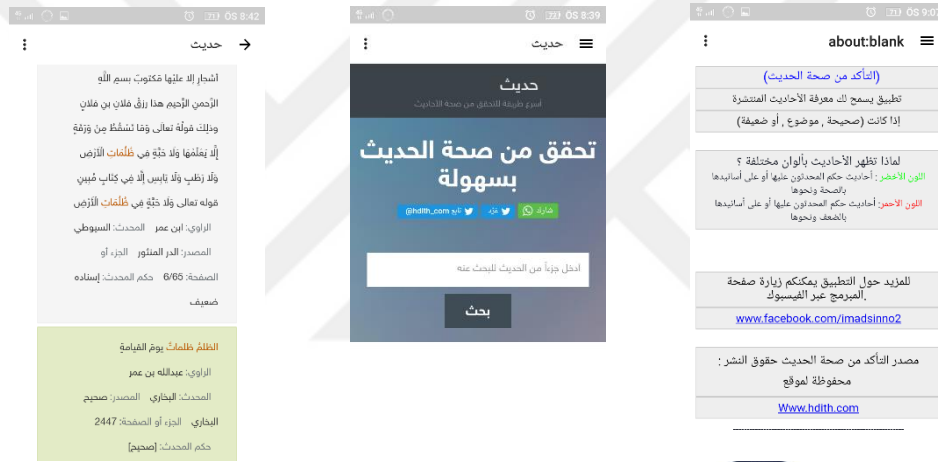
ÖS 8:42
حديث

أشجارٍ إلا عليها مكتوبٌ بسمِ اللَّهِ الرَّحمنِ الرَّحيمِ هذا رزقُ فلانِ بنِ فلانٍ وذلِكَ قولُهُ تعالى وَمَا تَسْقُطُ مِن وَرَقَةٍ إِلَّا يَعْلَمُهَا وَلَا حَبَّةٍ فِي ظُلُمَاتِ الْأَرْضِ وَلَا رَطْبٍ وَلَا يَابِسٍ إِلَّا فِي كِتَابٍ مُّبِينٍ قوله تعالى وَلَا حَبَّةٍ فِي ظُلُمَاتِ الْأَرْضِ

الراوي: ابن عمر المحدث: السيوطي
المصدر: الدر المنثور الجزء أو
الصفحة: 6/65 حكم المحدث: إسناده ضعيف

الظُّلمُ ظلماتٌ يومَ القيامةِ
الراوي: عبدالله بن عمر
المحدث: البخاري المصدر: صحيح
البخاري الجزء أو الصفحة: 2447
حكم المحدث: [صحيح]

ÖS 8:39
حديث

حديث
اسرع طريقة للتحقق من صحة الأحاديث

تحقق من صحة الحديث بسهولة

شارك غرد تابع @hdith_com

ادخل جزءاً من الحديث للبحث عنه

بحث

ÖS 9:07
about:blank

(التأكد من صحة الحديث)
تطبيق يسمح لك معرفة الأحاديث المنتشرة
إذا كانت (صحيحة , موضوع , أو ضعيفة)

لماذا تظهر الأحاديث بألوان مختلفة ؟
اللون الأخضر : أحاديث حكم المحدثون عليها أو على أسانيدها بالصحة ونحوها
اللون الاحمر: أحاديث حكم المحدثون عليها أو على أسانيدها بالضعف ونحوها

للمزيد حول التطبيق يمكنكم زيارة صفحة المبرمج عبر الفيسبوك.
www.facebook.com/imadsinno2

مصدر التأكد من صحة الحديث حقوق النشر : محفوظة لموقع
Www.hdith.com